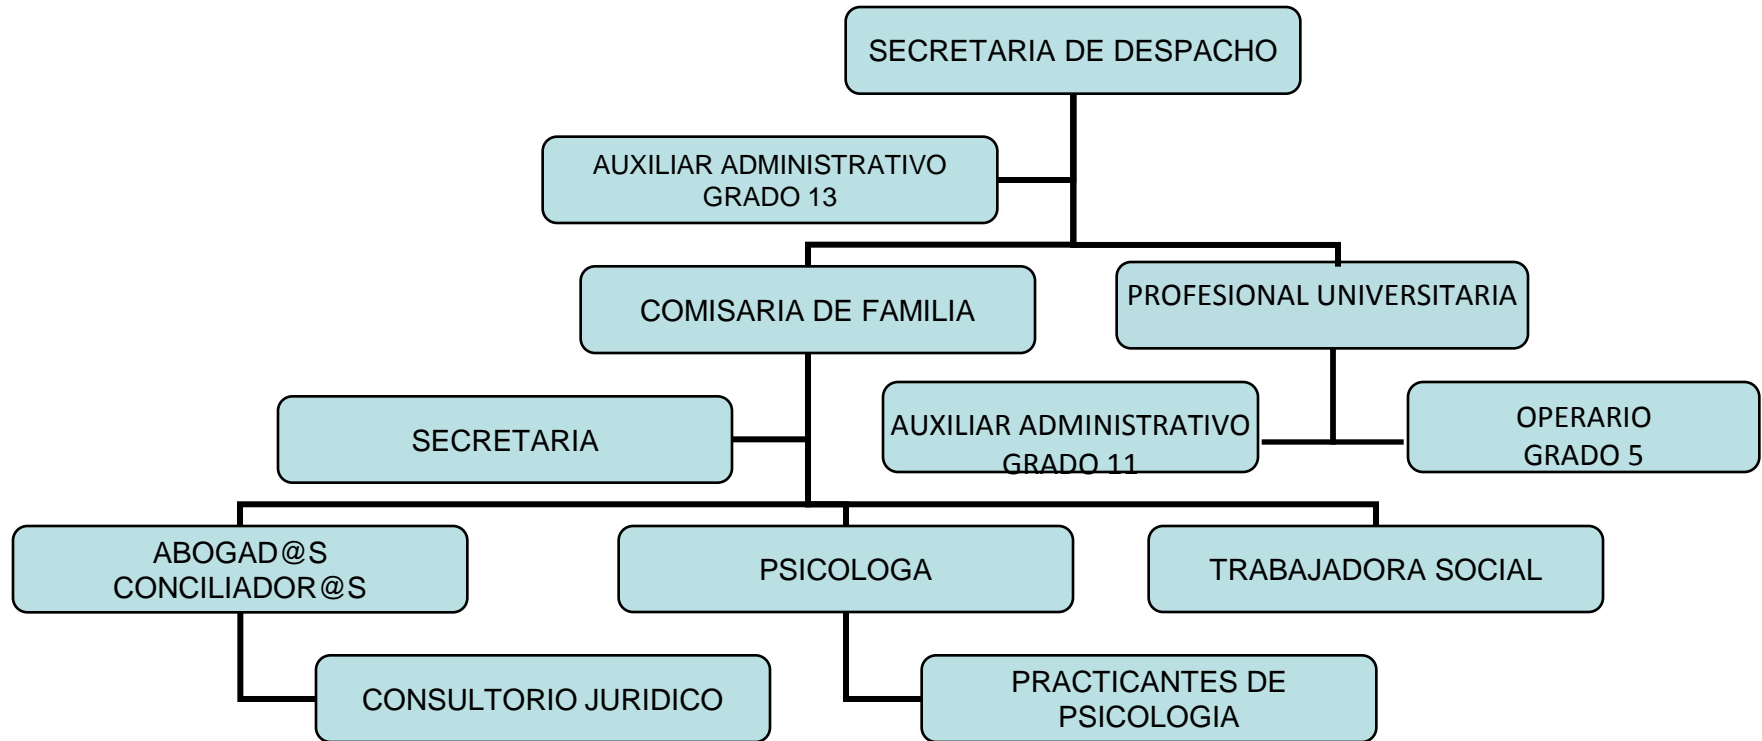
SECRETARIA DE DESPACHO

AUXILIAR ADMINISTRATIVO GRADO 13

COMISARIA DE FAMILIA

PROFESIONAL UNIVERSITARIA

SECRETARIA

AUXILIAR ADMINISTRATIVO GRADO 11

OPERARIO GRADO 5

ABOGAD@S CONCILIADOR@S

PSICOLOGA

TRABAJADORA SOCIAL

CONSULTORIO JURIDICO

PRACTICANTES DE PSICOLOGIA